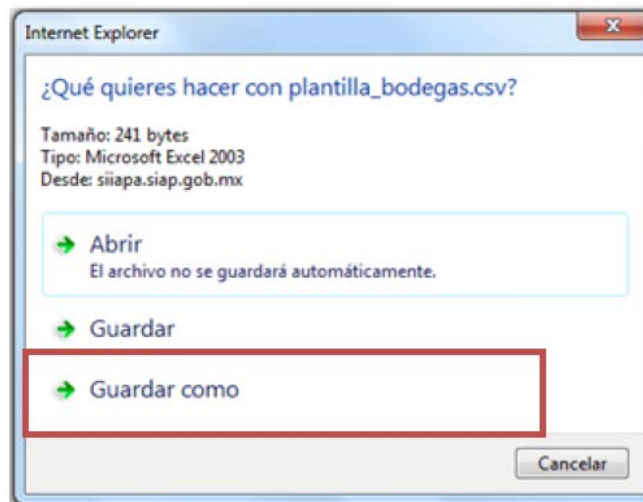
Internet Explorer

¿Qué quieres hacer con plantilla_bodegas.csv?

Tamaño: 241 bytes
Tipo: Microsoft Excel 2003
Desde: siiapa.siap.gob.mx

Abrir
El archivo no se guardará automáticamente.

Guardar

Guardar como

Cancelar